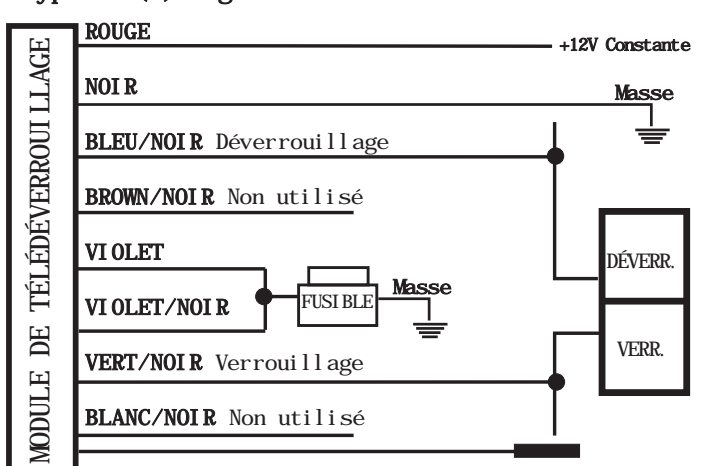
MODULE DE TÉLÉDÉVERROUILLAGE

ROUGE
+12V Constante

NOIR
Masse

BLEU/NOIR Déverrouillage

BROWN/NOIR Non utilisé

VIOLET

VIOLET/NOIR
FUSIBLE
Masse

DÉVERR.

VERR.

VERT/NOIR Verrouillage

BLANC/NOIR Non utilisé